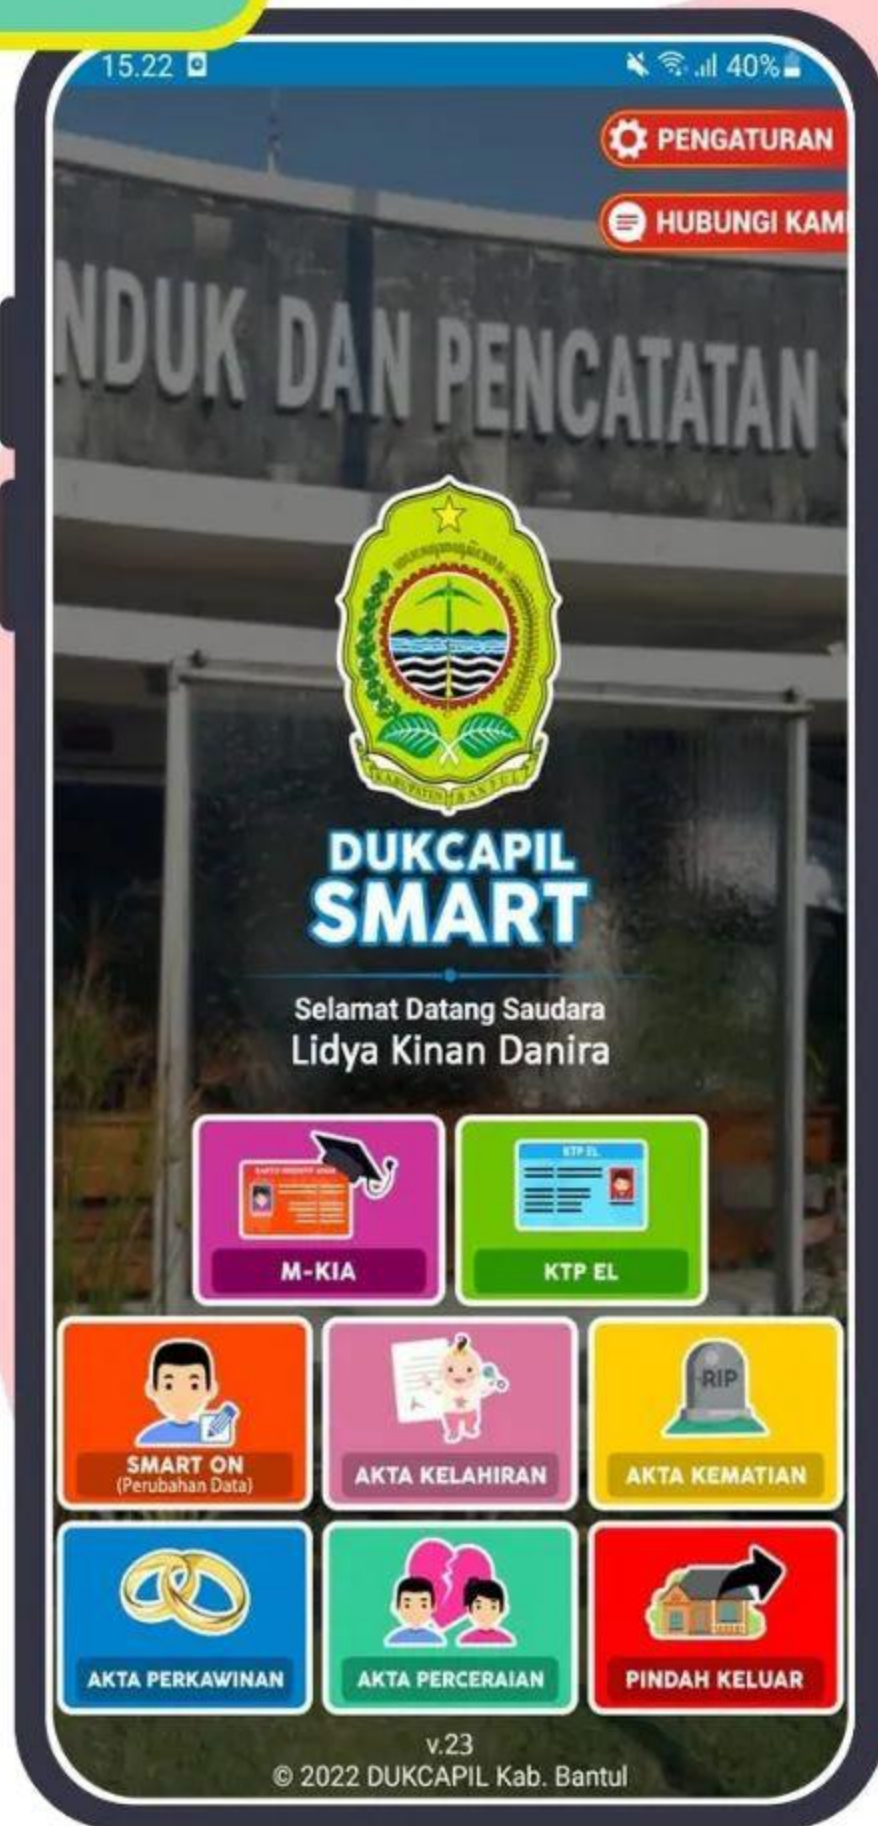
15.22

40%

PENGATURAN

HUBUNGI KAM

NDUK DAN PENCATATAN

KABUPATEN BANTUL

DUKCAPIL
SMART

Selamat Datang Saudara
Lidya Kinan Danira

M-KIA

KTP EL

KTP EL

SMART ON
(Perubahan Data)

AKTA KELAHIRAN

RIP

AKTA KEMATIAN

AKTA PERKAWINAN

AKTA PERCERAIAN

PINDAH KELUAR

v.23
© 2022 DUKCAPIL Kab. Bantul